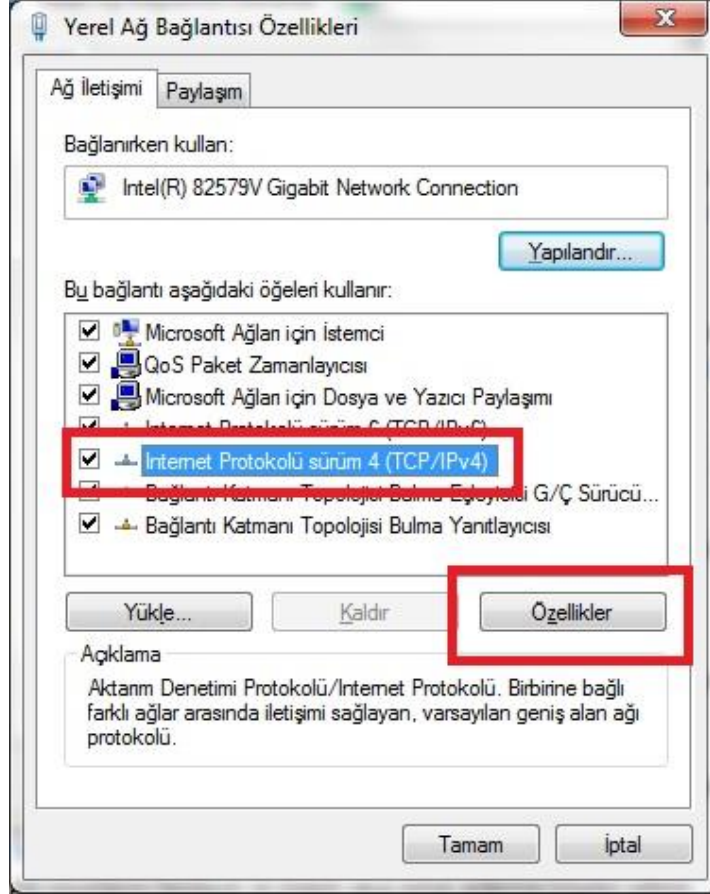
Yerel Ağ Bağlantısı Özellikleri

Ağ İletişimi | Paylaşım

Bağlanırken kullan:

Intel(R) 82579V Gigabit Network Connection

Yapılandır...

Bu bağlantı aşağıdaki öğeleri kullanır:

Microsoft Ağları için İstemci
QoS Paket Zamanlayıcısı
Microsoft Ağları için Dosya ve Yazıcı Paylaşımı
Internet Protokolü sürüm 6 (TCP/IPv6)
Internet Protokolü sürüm 4 (TCP/IPv4)
Bağlantı Katmanı Topolojisi Bulma Eşleyicisi G/Ç Sürücü...
Bağlantı Katmanı Topolojisi Bulma Yanıtlayıcısı

Yükle... | Kaldır | Özellikler

Açıklama
Aktarım Denetimi Protokolü/Internet Protokolü. Birbirine bağlı farklı ağlar arasında iletişimi sağlayan, varsayılan geniş alan ağı protokolü.

Tamam | İptal